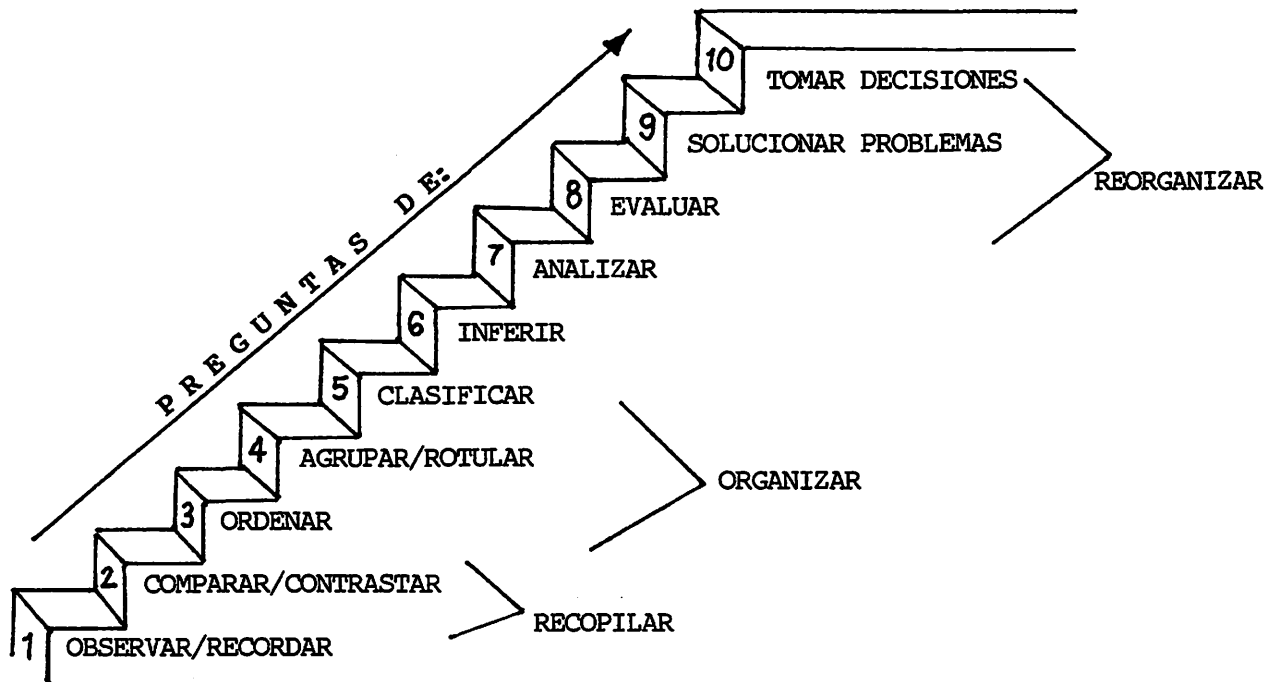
PREGUNTAS DE:

10 TOMAR DECISIONES
9 SOLUCIONAR PROBLEMAS
8 EVALUAR
7 ANALIZAR
6 INFERIR
5 CLASIFICAR
4 AGRUPAR/ROTULAR
3 ORDENAR
2 COMPARAR/CONTRASTAR
1 OBSERVAR/RECORDAR

REORGANIZAR
ORGANIZAR
RECOPILAR